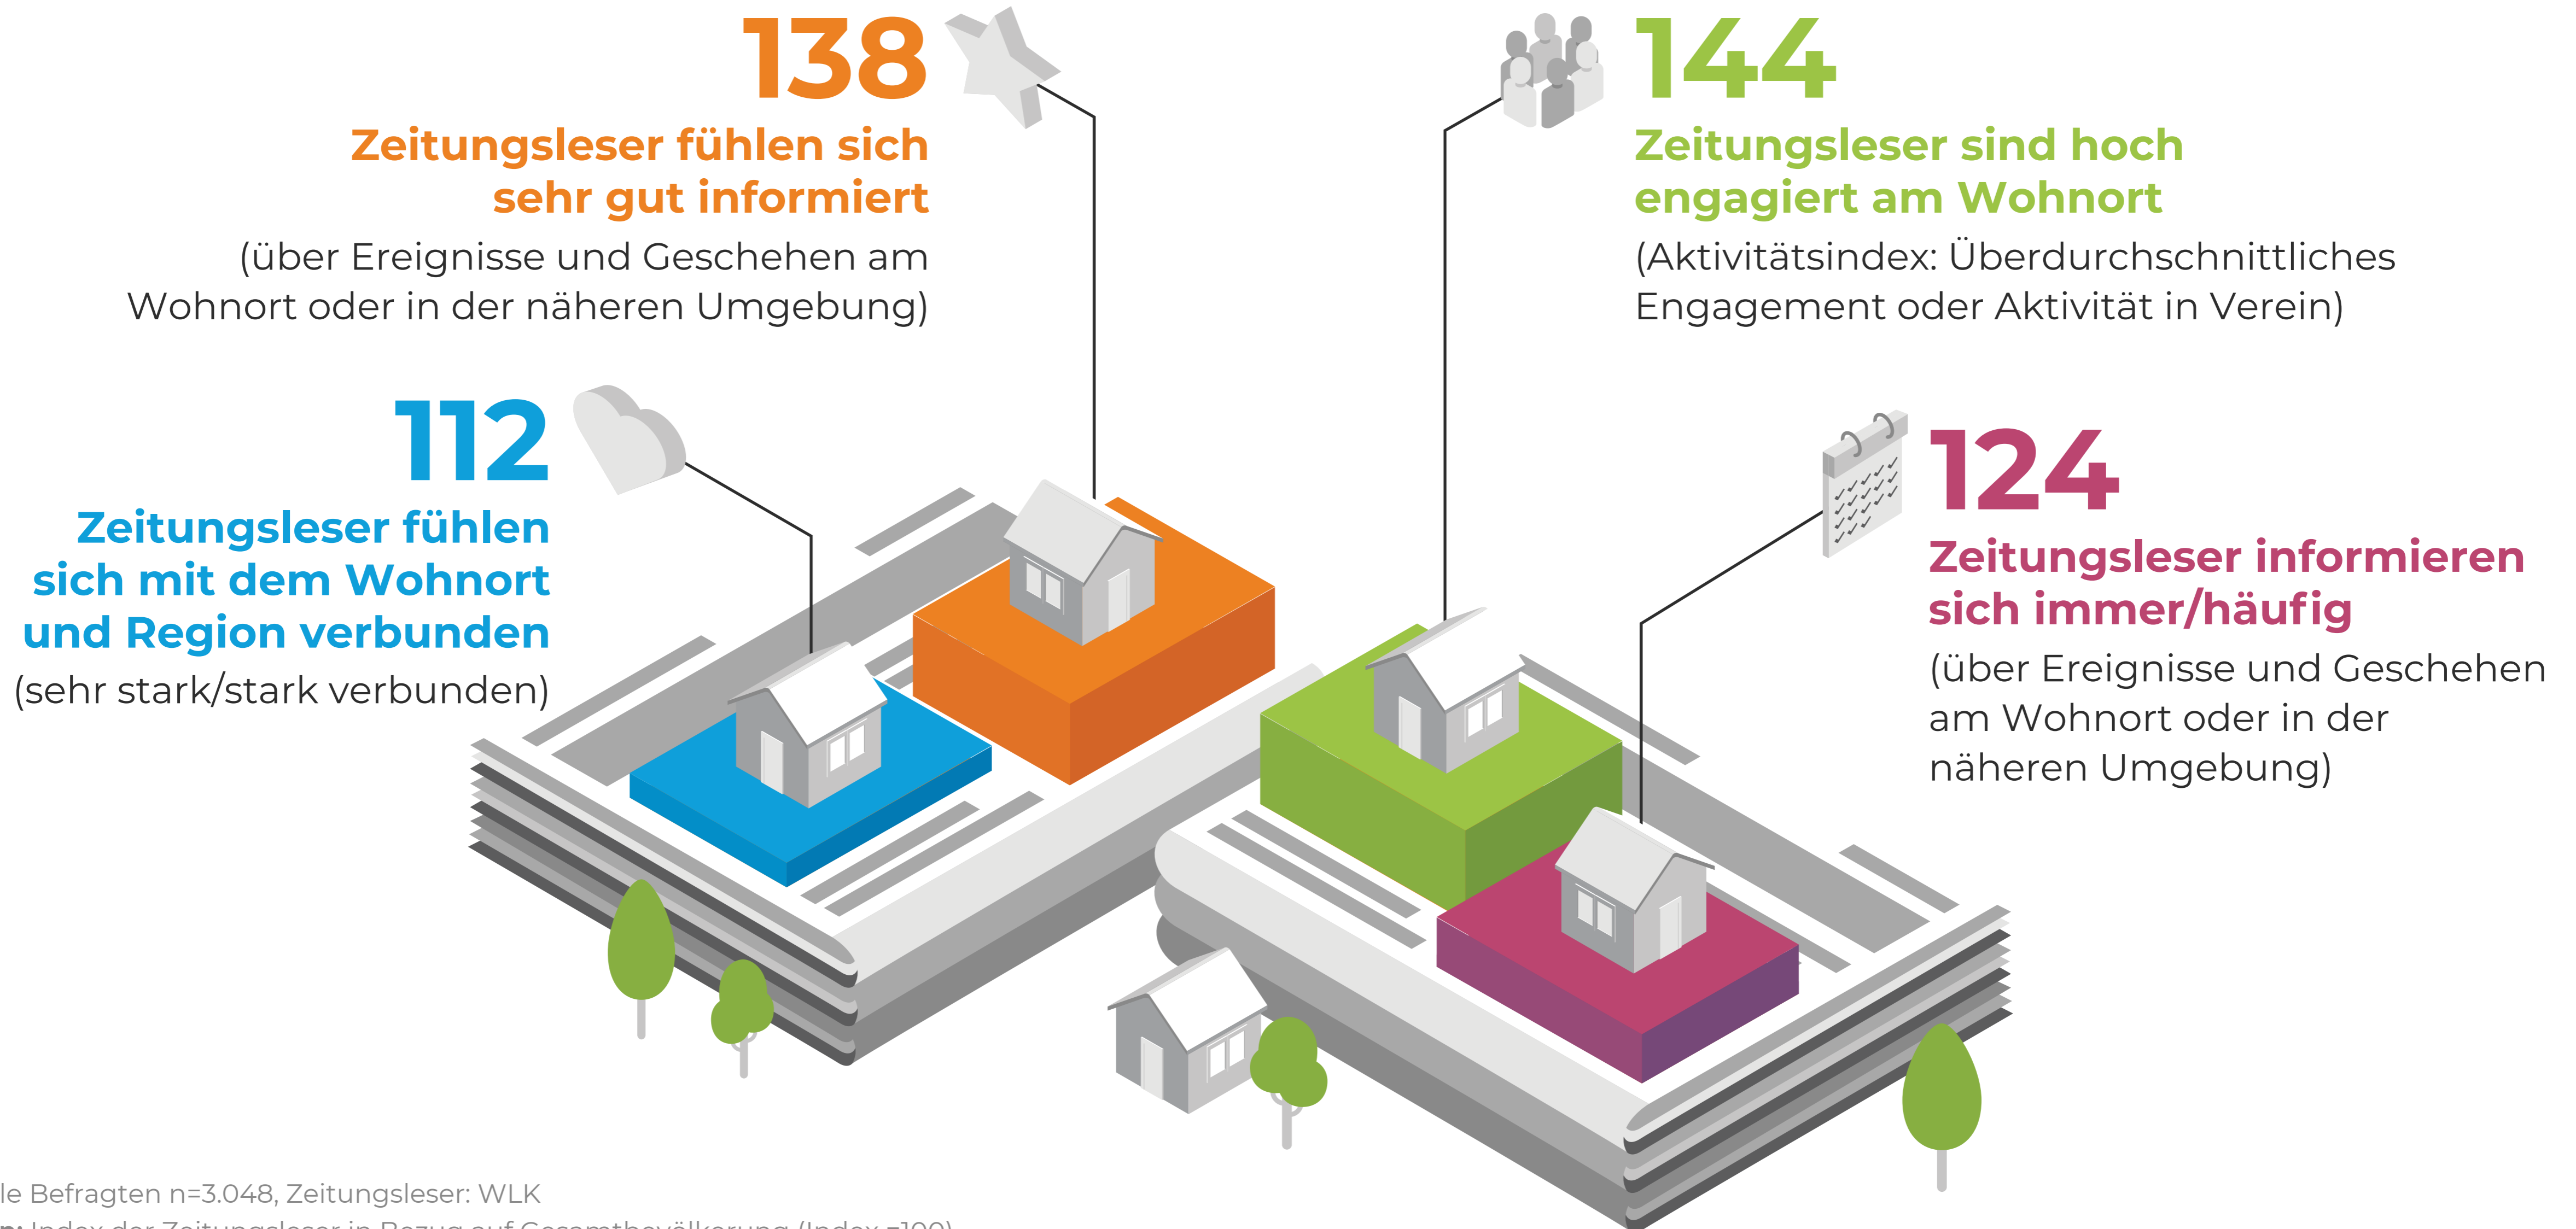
138

Zeitungsleser fühlen sich sehr gut informiert

(über Ereignisse und Geschehen am Wohnort oder in der näheren Umgebung)

144

Zeitungsleser sind hoch engagiert am Wohnort

(Aktivitätsindex: Überdurchschnittliches Engagement oder Aktivität in Verein)

112

Zeitungsleser fühlen sich mit dem Wohnort und Region verbunden

(sehr stark/stark verbunden)

124

Zeitungsleser informieren sich immer/häufig

(über Ereignisse und Geschehen am Wohnort oder in der näheren Umgebung)

le Befragten n=3.048, Zeitungsleser: WLK

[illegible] Index der Zeitungsleser in Bezug auf Gesamtbevölkerung (Index =100)